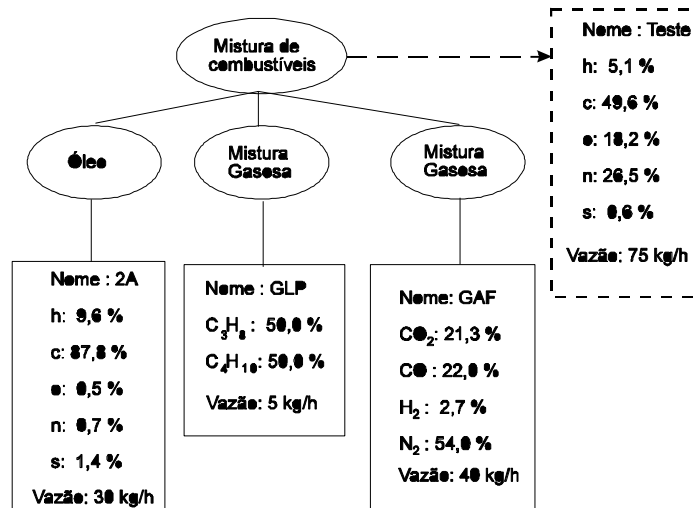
Mistura de combustíveis

Nome : Teste
h: 5,1 %
c: 49,6 %
o: 18,2 %
n: 26,5 %
s: 0,6 %
Vazão: 75 kg/h

Óleo

Mistura Gasosa

Mistura Gasosa

Nome : 2A
h: 9,6 %
c: 87,8 %
o: 0,5 %
n: 0,7 %
s: 1,4 %
Vazão: 30 kg/h

Nome : GLP
$C_3H_8$ : 50,0 %
$C_4H_{10}$: 50,0 %
Vazão: 5 kg/h

Nome: GAF
$CO_2$: 21,3 %
CO : 22,0 %
$H_2$ : 2,7 %
$N_2$ : 54,0 %
Vazão: 40 kg/h